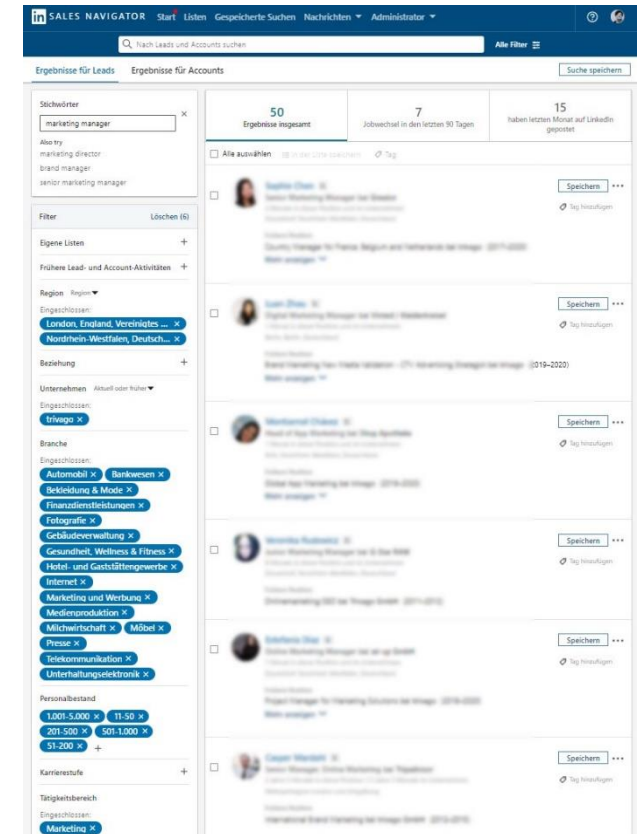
in SALES NAVIGATOR Start Listen Gespeicherte Suchen Nachrichten ▾ Administrator ▾

Nach Leads und Accounts suchen

Alle Filter

Ergebnisse für Leads Ergebnisse für Accounts

Suche speichern

Stichwörter

marketing manager

Also try
marketing director
brand manager
senior marketing manager

Filter Löschen (6)

Eigene Listen +

Frühere Lead- und Account-Aktivitäten +

Region Region ▾

Eingeschlossen:
London, England, Vereinigtes ... ×
Nordrhein-Westfalen, Deutsch... ×

Beziehung +

Unternehmen Aktuell oder früher ▾

Eingeschlossen:
trivago ×

Branche

Eingeschlossen:
Automobil × Bankwesen ×
Bekleidung & Mode ×
Finanzdienstleistungen ×
Fotografie ×
Gebäudeverwaltung ×
Gesundheit, Wellness & Fitness ×
Hotel- und Gaststättengewerbe ×
Internet ×
Marketing und Werbung ×
Medienproduktion ×
Milchwirtschaft × Möbel ×
Presse ×
Telekommunikation ×
Unterhaltungselektronik ×

Personalbestand

1.001-5.000 × 11-50 ×
201-500 × 501-1.000 ×
51-200 × +

Karrierestufe +

Tätigkeitsbereich

Eingeschlossen:
Marketing ×

50
Ergebnisse insgesamt

7
Jobwechsel in den letzten 90 Tagen

15
haben letzten Monat auf LinkedIn gepostet

Alle auswählen In der Liste speichern Tag

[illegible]
Mehr anzeigen
Speichern •••
Tag hinzufügen

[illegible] (019–2020)
Mehr anzeigen
Speichern •••
Tag hinzufügen

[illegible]
Mehr anzeigen
Speichern •••
Tag hinzufügen

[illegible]
Speichern •••
Tag hinzufügen

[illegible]
Mehr anzeigen
Speichern •••
Tag hinzufügen

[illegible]
Speichern •••
Tag hinzufügen